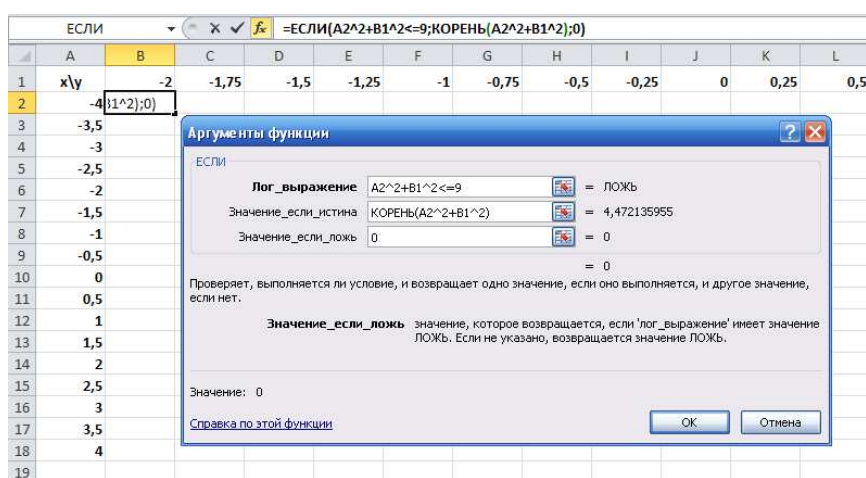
ЕСЛИ $f_x$ =ЕСЛИ(A2^2+B1^2<=9;КОРЕНЬ(A2^2+B1^2);0)

| | A | B | C | D | E | F | G | H | I | J | K | L |
|---|---|---|---|---|---|---|---|---|---|---|---|---|
| 1 | x\y | -2 | -1,75 | -1,5 | -1,25 | -1 | -0,75 | -0,5 | -0,25 | 0 | 0,25 | 0,5 |
| 2 | -4 | 31^2);0) | | | | | | | | | | |
| 3 | -3,5 | | | | | | | | | | | |
| 4 | -3 | | | | | | | | | | | |
| 5 | -2,5 | | | | | | | | | | | |
| 6 | -2 | | | | | | | | | | | |
| 7 | -1,5 | | | | | | | | | | | |
| 8 | -1 | | | | | | | | | | | |
| 9 | -0,5 | | | | | | | | | | | |
| 10 | 0 | | | | | | | | | | | |
| 11 | 0,5 | | | | | | | | | | | |
| 12 | 1 | | | | | | | | | | | |
| 13 | 1,5 | | | | | | | | | | | |
| 14 | 2 | | | | | | | | | | | |
| 15 | 2,5 | | | | | | | | | | | |
| 16 | 3 | | | | | | | | | | | |
| 17 | 3,5 | | | | | | | | | | | |
| 18 | 4 | | | | | | | | | | | |
| 19 | | | | | | | | | | | | |

Аргументы функции

ЕСЛИ

Лог_выражение A2^2+B1^2<=9 = ЛОЖЬ

Значение_если_истина КОРЕНЬ(A2^2+B1^2) = 4,472135955

Значение_если_ложь 0 = 0

= 0

Проверяет, выполняется ли условие, и возвращает одно значение, если оно выполняется, и другое значение, если нет.

Значение_если_ложь значение, которое возвращается, если 'лог_выражение' имеет значение ЛОЖЬ. Если не указано, возвращается значение ЛОЖЬ.

Значение: 0

Справка по этой функции

ОК Отмена